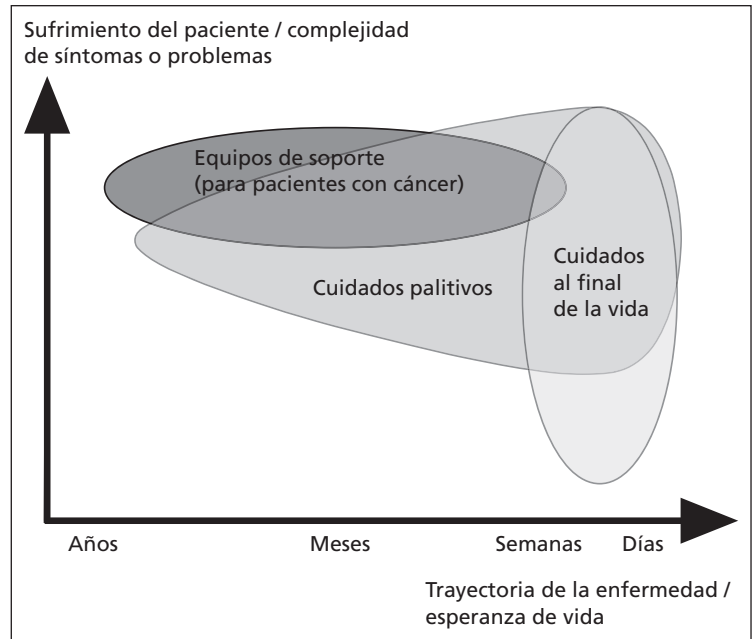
Sufrimiento del paciente / complejidad de síntomas o problemas

Equipos de soporte (para pacientes con cáncer)

Cuidados palitivos

Cuidados al final de la vida

Años

Meses

Semanas

Días

Trayectoria de la enfermedad / esperanza de vida